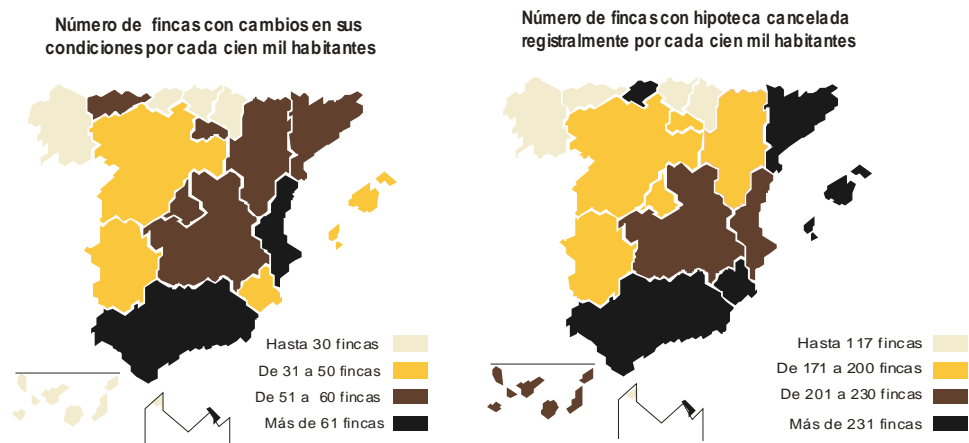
Número de fincas con cambios en sus condiciones por cada cien mil habitantes

Hasta 30 fincas
De 31 a 50 fincas
De 51 a 60 fincas
Más de 61 fincas

Número de fincas con hipoteca cancelada registralmente por cada cien mil habitantes

Hasta 117 fincas
De 171 a 200 fincas
De 201 a 230 fincas
Más de 231 fincas